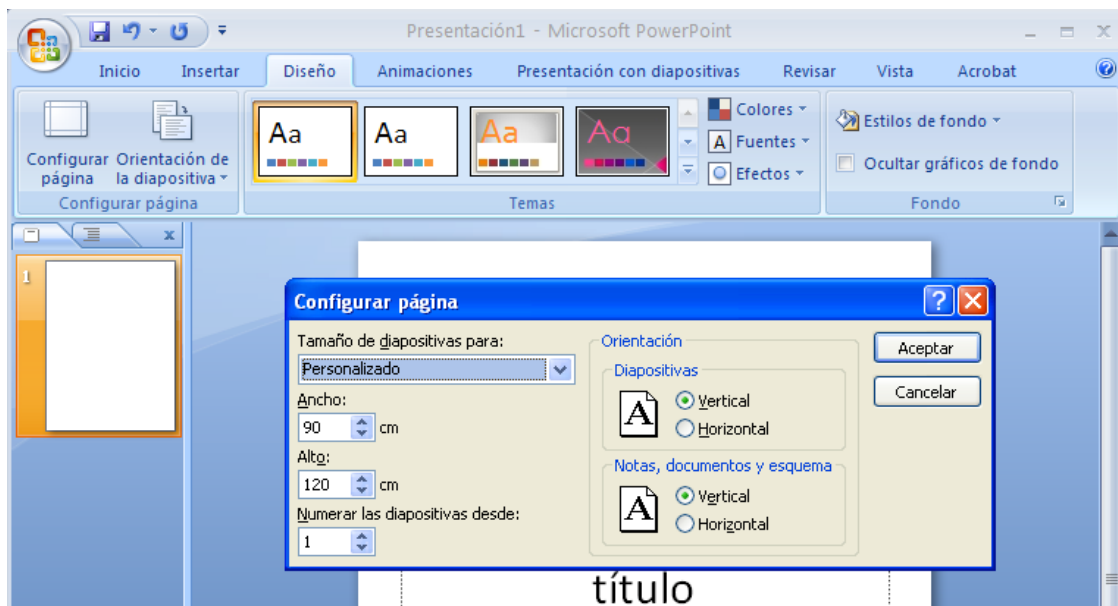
Presentación1 - Microsoft PowerPoint

Inicio Insertar Diseño Animaciones Presentación con diapositivas Revisar Vista Acrobat

Configurar página
Orientación de la diapositiva
Configurar página

Aa Aa Aa Aa

Colores
Fuentes
Efectos
Temas

Estilos de fondo
Ocultar gráficos de fondo
Fondo

1

Configurar página

Tamaño de diapositivas para:
Personalizado
Ancho:
90 cm
Alto:
120 cm
Numerar las diapositivas desde:
1

Orientación
Diapositivas
Vertical
Horizontal
Notas, documentos y esquema
Vertical
Horizontal

Aceptar
Cancelar

título